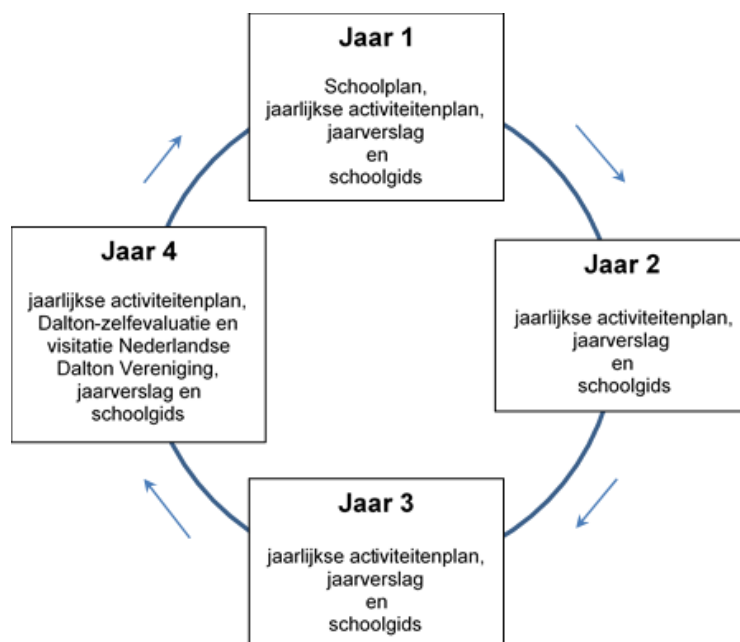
Jaar 1

Schoolplan, jaarlijkse activiteitenplan, jaarverslag en schoolgids

Jaar 2

jaarlijkse activiteitenplan, jaarverslag en schoolgids

Jaar 3

jaarlijkse activiteitenplan, jaarverslag en schoolgids

Jaar 4

jaarlijkse activiteitenplan, Dalton-zelfevaluatie en visitatie Nederlandse Dalton Vereniging, jaarverslag en schoolgids